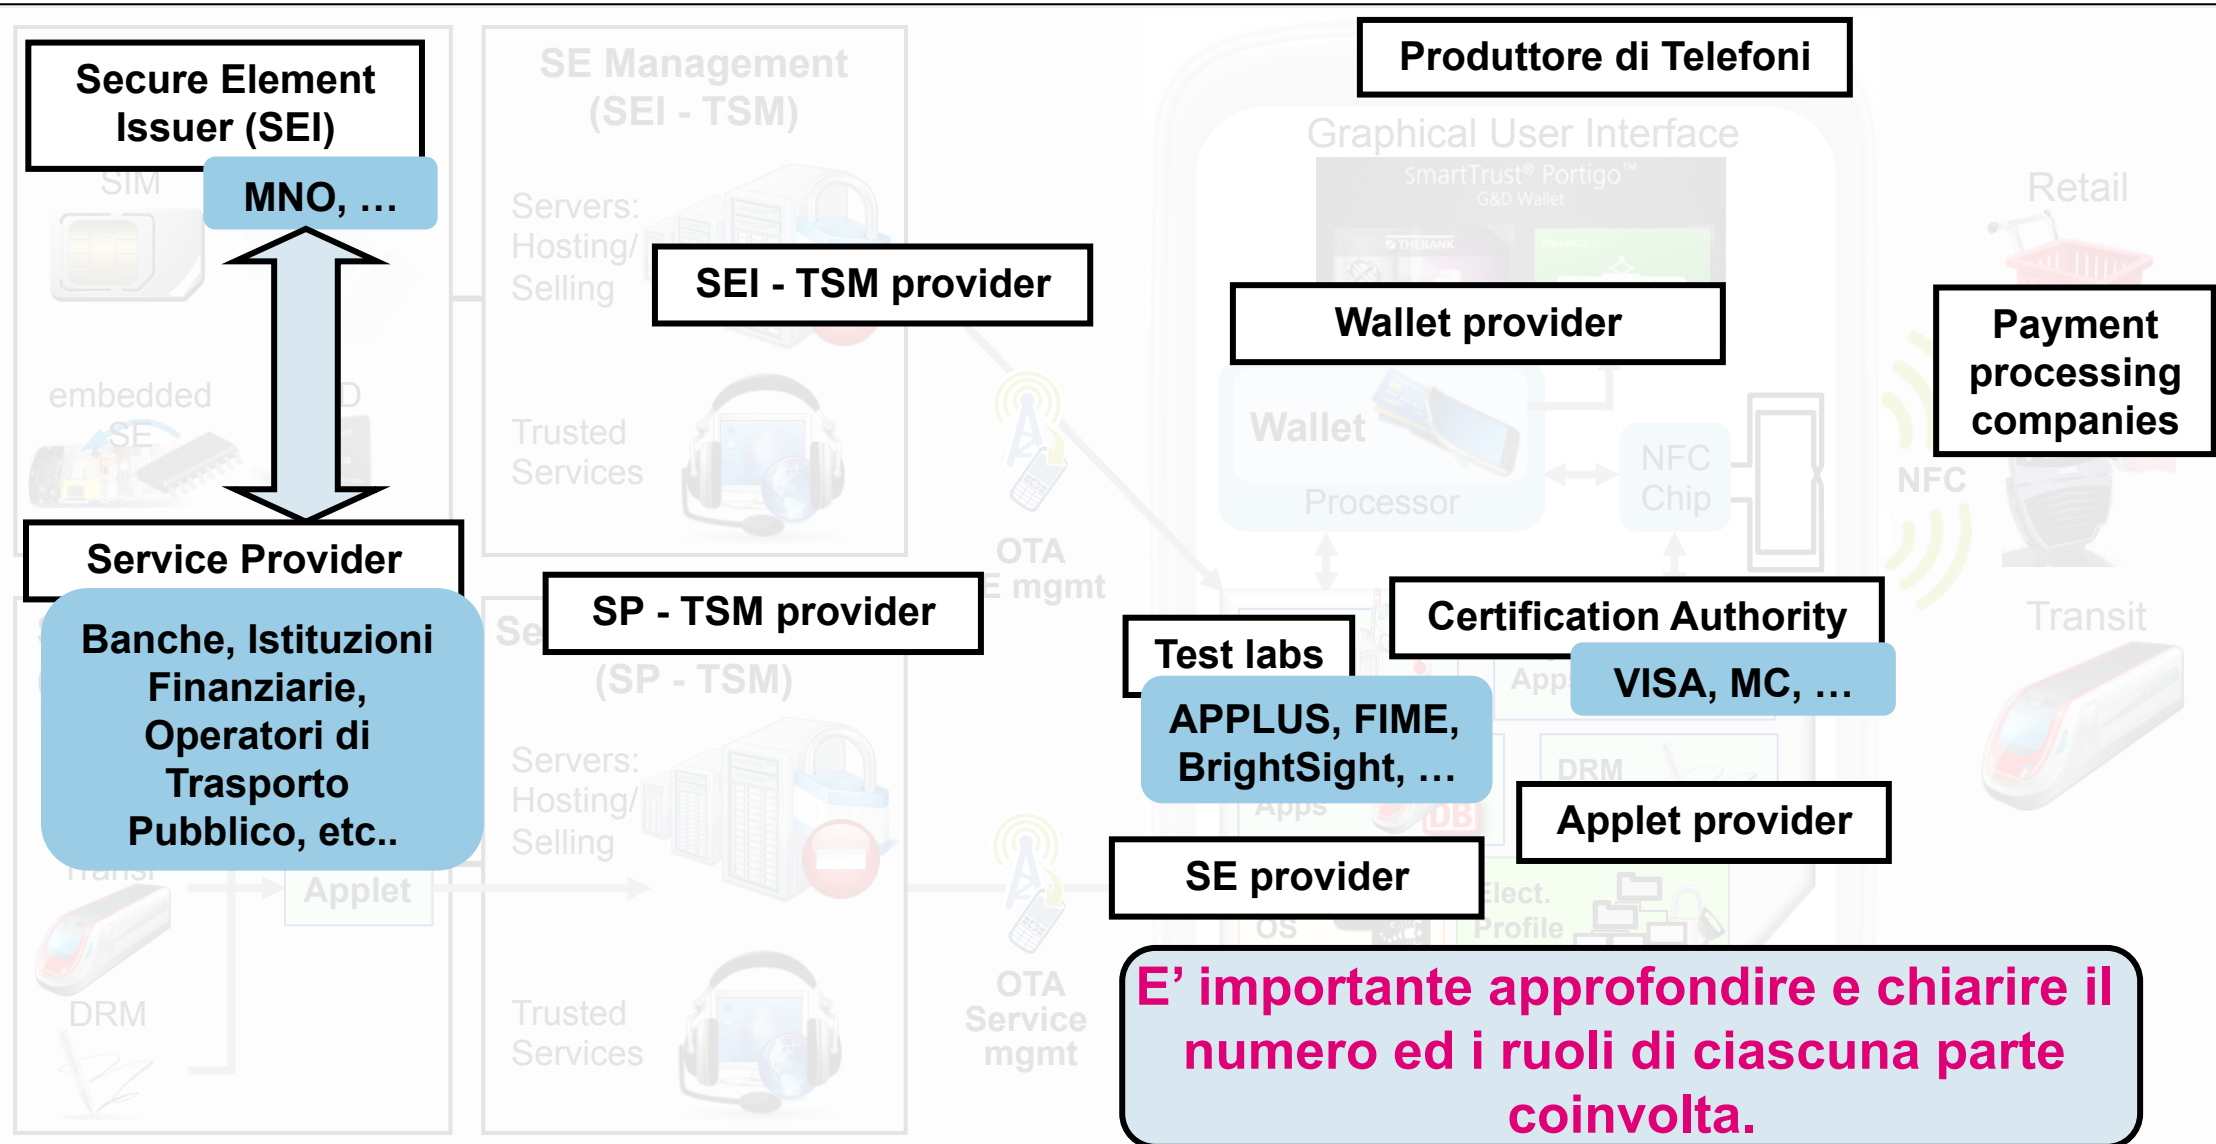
Secure Element Issuer (SEI)

MNO, …

SIM

embedded SE

Service Provider

Banche, Istituzioni Finanziarie, Operatori di Trasporto Pubblico, etc..

Transit

Applet

DRM

SE Management (SEI - TSM)

Servers: Hosting/ Selling

SEI - TSM provider

Trusted Services

SP - TSM provider

(SP - TSM)

Servers: Hosting/ Selling

Trusted Services

OTA SE mgmt

OTA Service mgmt

Produttore di Telefoni

Graphical User Interface

SmartTrust® Portigo™

Wallet provider

Wallet

Processor

NFC Chip

Retail

Payment processing companies

NFC

Transit

Certification Authority

VISA, MC, …

Test labs

APPLUS, FIME, BrightSight, …

Apps

DRM

Applet provider

SE provider

OS

Elect. Profile

E’ importante approfondire e chiarire il numero ed i ruoli di ciascuna parte coinvolta.